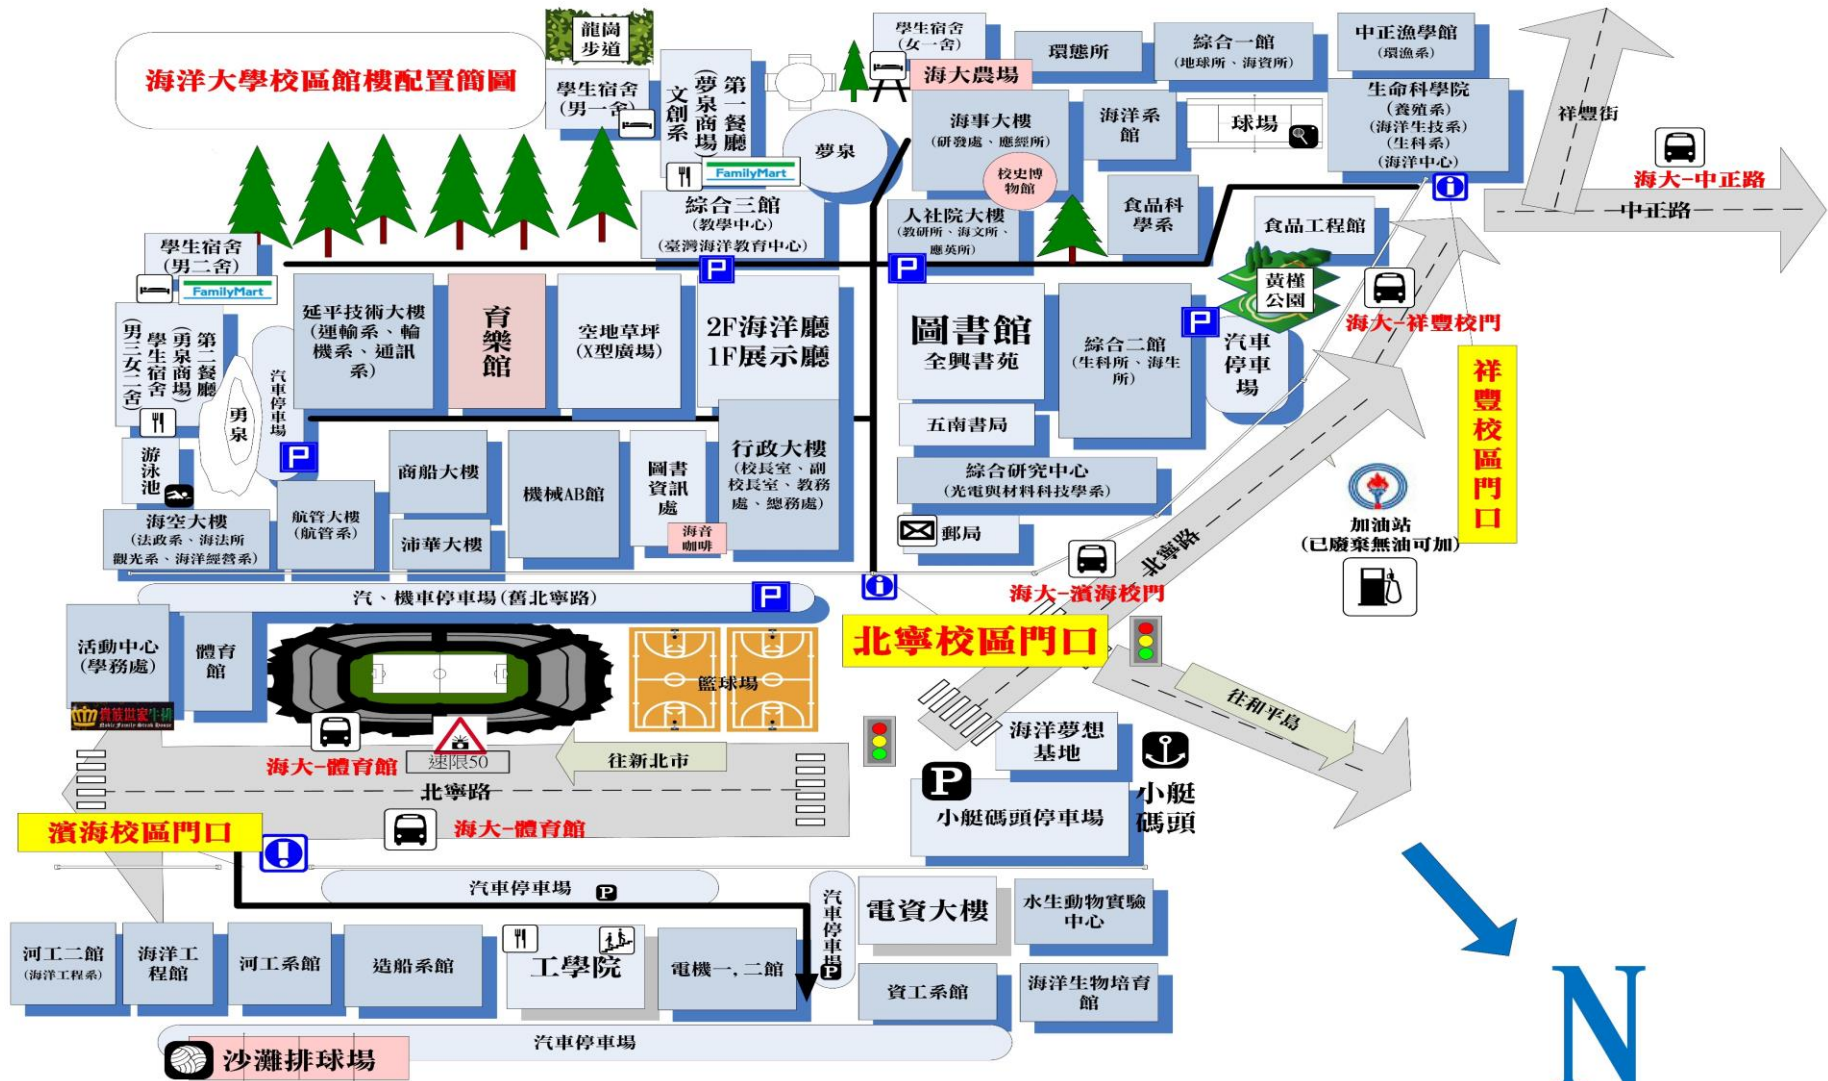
海洋大學校區館樓配置簡圖

龍崗步道

學生宿舍(男一舍)

文創系

夢泉商場

第一餐廳

FamilyMart

夢泉

學生宿舍(女一舍)

海大農場

環態所

綜合一館
(地球所、海資所)

中正漁學館
(環漁系)

海事大樓
(研發處、應經所)

校史博物館

海洋系館

球場

生命科學院
(養殖系)
(海洋生技系)
(生科系)
(海洋中心)

祥豐街

海大-中正路

中正路

綜合三館
(教學中心)
(臺灣海洋教育中心)

人社院大樓
(教研所、海文所、應英所)

食品科學系

食品工程館

學生宿舍(男二舍)

FamilyMart

延平技術大樓
(運輸系、輪機系、通訊系)

育樂館

空地草坪
(X型廣場)

2F海洋廳
1F展示廳

圖書館
全興書苑

綜合二館
(生科所、海生所)

汽車停車場

黃槿公園

海大-祥豐校門

祥豐校區門口

學生宿舍(男三女二舍)

第二餐廳
(勇泉商場)

勇泉

汽車停車場

游泳池

五南書局

商船大樓

機械AB館

圖書資訊處

行政大樓
(校長室、副校長室、教務處、總務處)

綜合研究中心
(光電與材料科技學系)

海空大樓
(法政系、海法所
觀光系、海洋經營系)

航管大樓
(航管系)

沛華大樓

海音咖啡

郵局

北寧路

加油站
(已廢棄無油可加)

汽、機車停車場(舊北寧路)

海大-濱海校門

北寧校區門口

活動中心
(學務處)

體育館

籃球場

貴族世家牛排

海洋夢想基地

往和平島

海大-體育館

速限50

往新北市

北寧路

小艇碼頭停車場

小艇碼頭

濱海校區門口

海大-體育館

汽車停車場

汽車停車場

電資大樓

水生動物實驗中心

河工二館
(海洋工程系)

海洋工程館

河工系館

造船系館

工學院

電機一,二館

資工系館

海洋生物培育館

汽車停車場

沙灘排球場

N